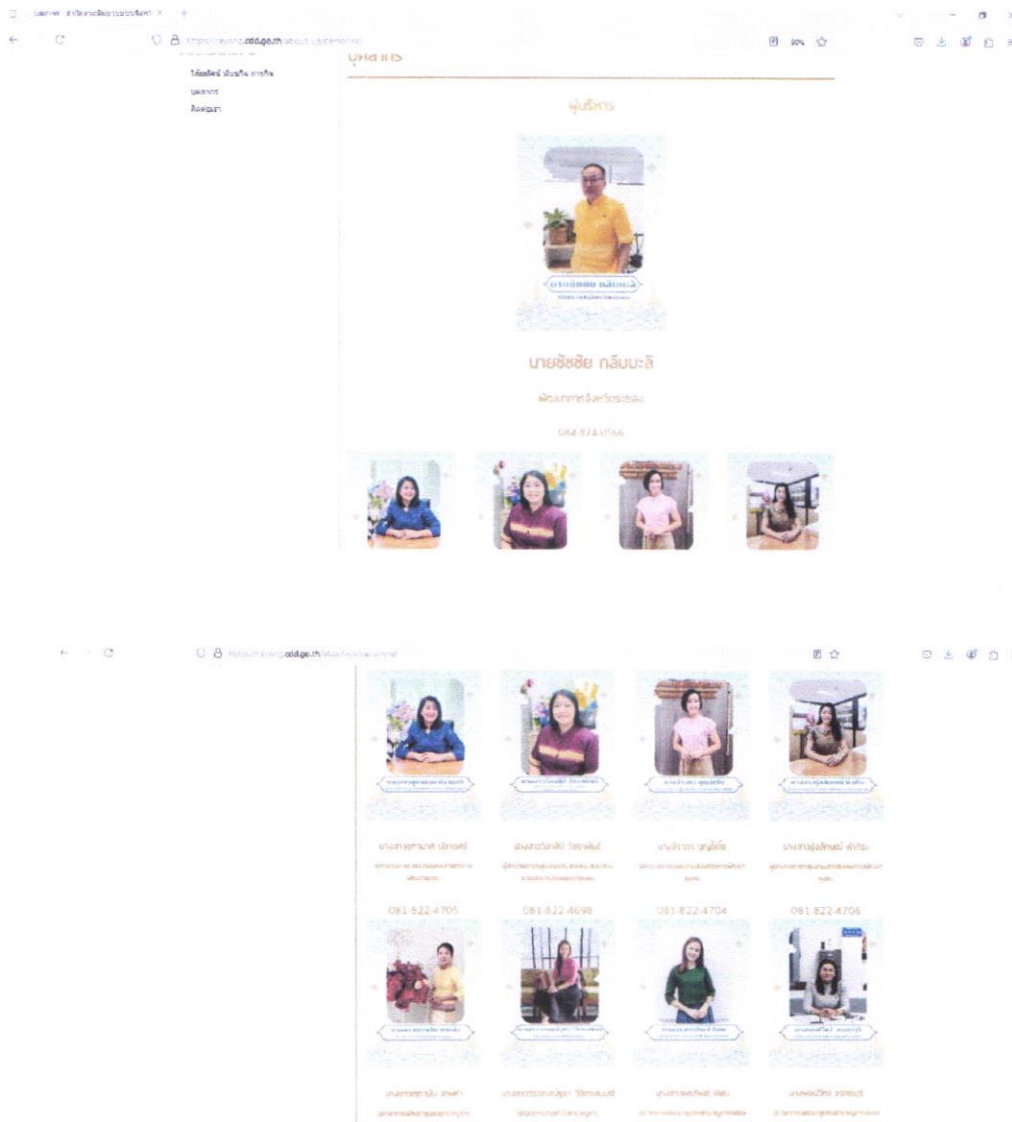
บุคลากร - สำนักงานพัฒนาชุมชนจังหวัด ×

https://rayong.cdd.go.th/about-us/personnel

90%

วิสัยทัศน์ พันธกิจ ภารกิจ
บุคลากร
ติดต่อเรา

บุคลากร

ผู้บริหาร

นายชัชชัย กลิ่นมะลิ

นายชัชชัย กลิ่นมะลิ

พัฒนาการจังหวัดระยอง

084-874-0556

https://rayong.cdd.go.th/about-us/personnel

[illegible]

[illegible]

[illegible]

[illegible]

081-822-4705

081-822-4698

081-822-4704

081-822-4706

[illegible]

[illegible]

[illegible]

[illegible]